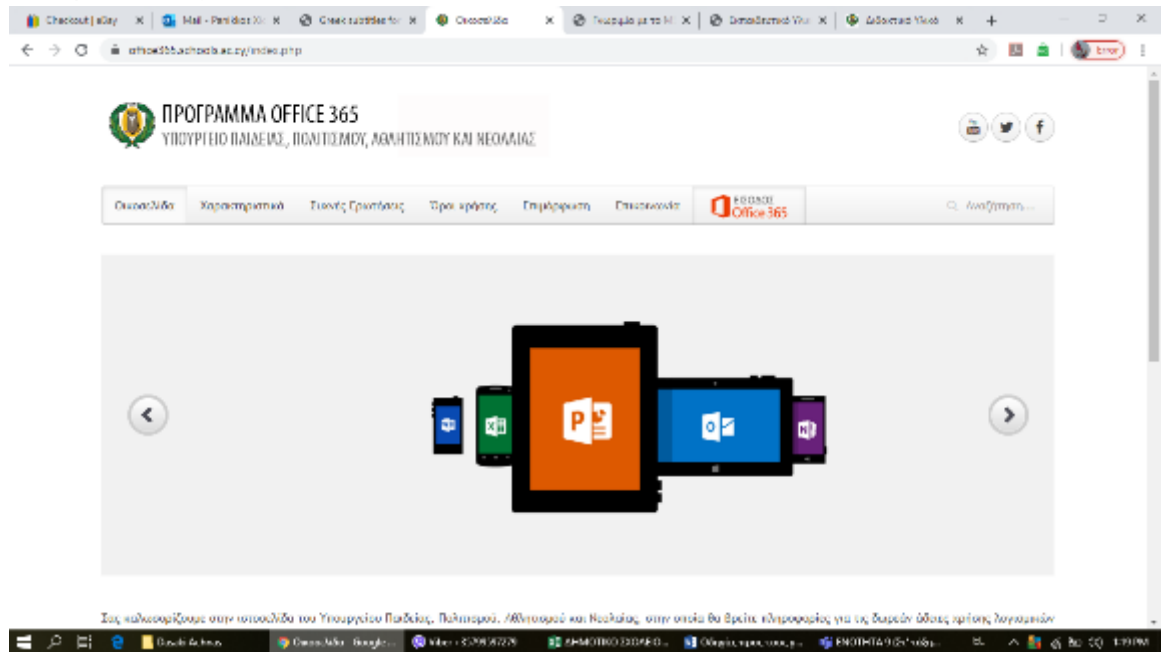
Checkout | eBay × | Mail - Panidou × | Greek subtitles for × | Οικοσελίδα × | Γεωγραφία με το M × | Εκπαιδευτικό Υλικ × | Διδακτικό Υλικό × | +

officed365.schools.ac.cy/index.php

Error

ΠΡΟΓΡΑΜΜΑ OFFICE 365
ΥΠΟΥΡΓΕΙΟ ΠΑΙΔΕΙΑΣ, ΠΟΛΙΤΙΣΜΟΥ, ΑΘΛΗΤΙΣΜΟΥ ΚΑΙ ΝΕΟΛΑΙΑΣ

Οικοσελίδα | Χαρακτηριστικά | Συχνές Ερωτήσεις | Όροι χρήσης | Επιμόρφωση | Επικοινωνία | Office 365 | Αναζήτηση...

Σας καλωσορίζουμε στην ιστοσελίδα του Υπουργείου Παιδείας, Πολιτισμού, Αθλητισμού και Νεολαίας, στην οποία θα βρείτε πληροφορίες για τις δωρεάν άδειες χρήσης λογισμικών

Davaki Achnas | Οικοσελίδα - Google... | Viber - 35799587229 | ΔΗΜΟΤΙΚΟ ΣΧΟΛΕΙΟ... | Οδηγίες προς τους μ... | ΕΝΟΤΗΤΑ 9 (5η τάξη... | 1:39 PM